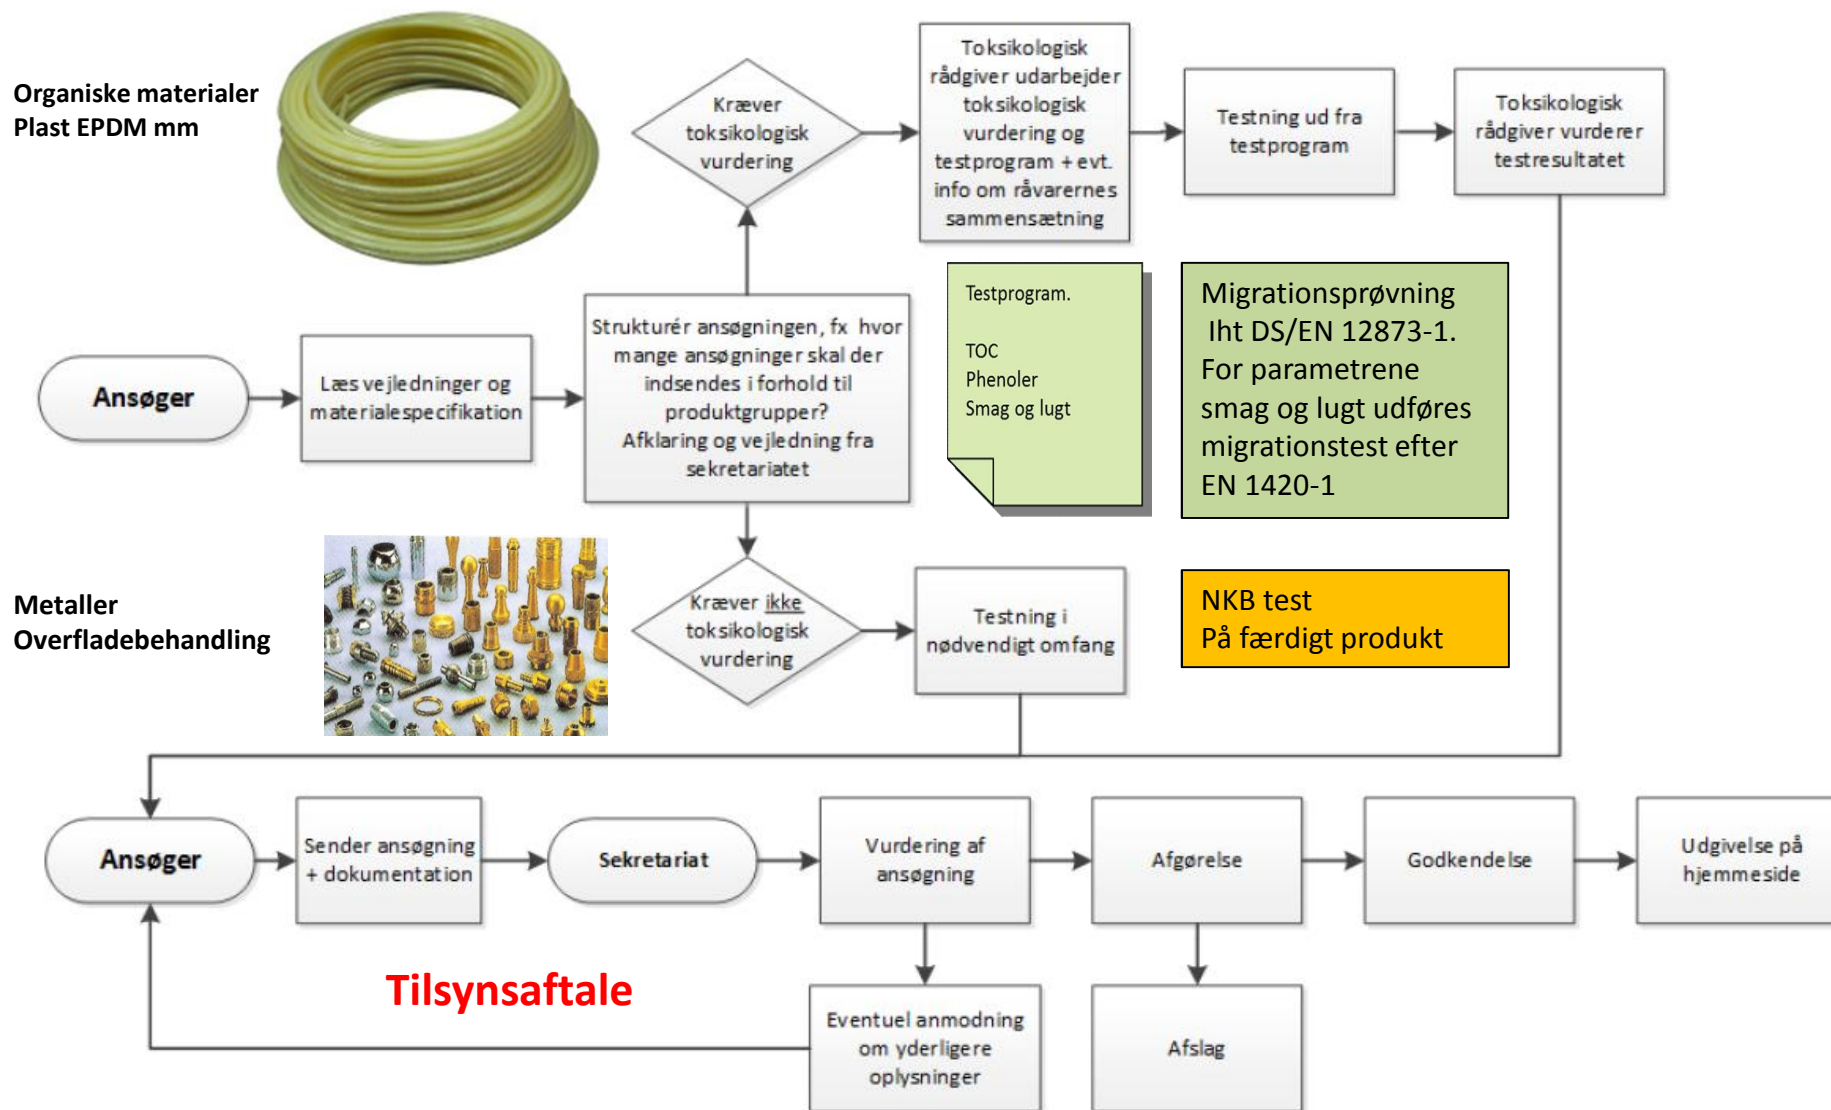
Organiske materialer
Plast EPDM mm

Kræver toksikologisk vurdering

Toksikologisk rådgiver udarbejder toksikologisk vurdering og testprogram + evt. info om råvarernes sammensætning

Testning ud fra testprogram

Toksikologisk rådgiver vurderer testresultatet

Testprogram.

TOC
Phenoler
Smag og lugt

Migrationsprøvning Iht DS/EN 12873-1. For parametrene smag og lugt udføres migrationstest efter EN 1420-1

Ansøger

Læs vejledninger og materialespecifikation

Strukturér ansøgningen, fx hvor mange ansøgninger skal der indsendes i forhold til produktgrupper? Afklaring og vejledning fra sekretariatet

Metaller
Overfladebehandling

Kræver ikke toksikologisk vurdering

Testning i nødvendigt omfang

NKB test
På færdigt produkt

Ansøger

Sender ansøgning + dokumentation

Sekretariat

Vurdering af ansøgning

Afgørelse

Godkendelse

Udgivelse på hjemmeside

Tilsynsaftale

Eventuel anmodning om yderligere oplysninger

Afslag